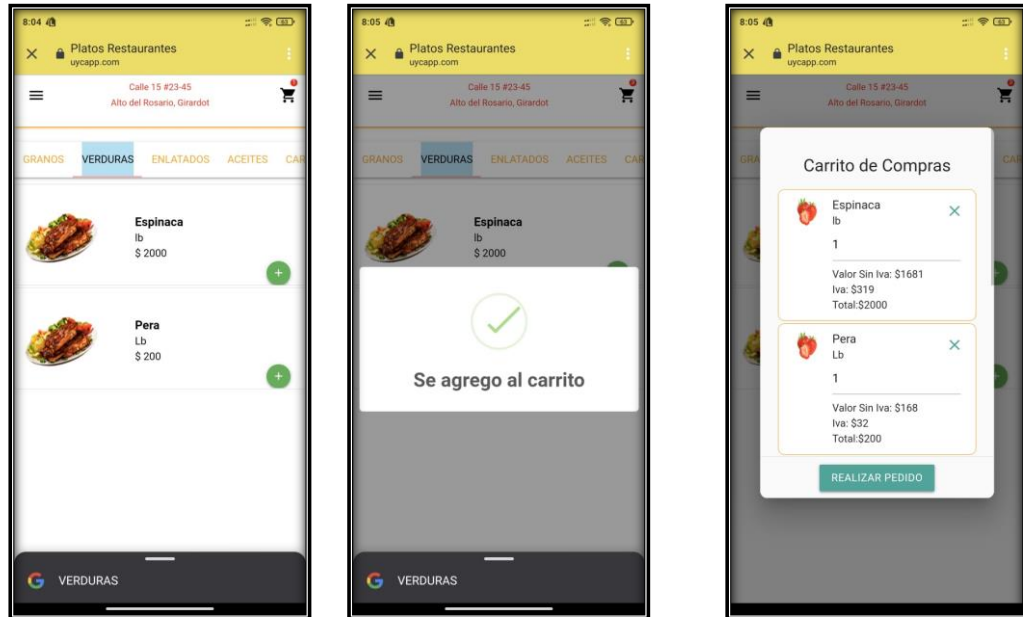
8:04

Platos Restaurantes
uycapp.com

Calle 15 #23-45
Alto del Rosario, Girardot

GRANOS VERDURAS ENLATADOS ACEITES CAR

Espinaca
lb
$ 2000

Pera
Lb
$ 200

VERDURAS

8:05

Platos Restaurantes
uycapp.com

Calle 15 #23-45
Alto del Rosario, Girardot

GRANOS VERDURAS ENLATADOS ACEITES CAR

Espinaca
lb
$ 2000

Se agrego al carrito

VERDURAS

8:05

Platos Restaurantes
uycapp.com

Calle 15 #23-45
Alto del Rosario, Girardot

GRA CAR

Carrito de Compras

Espinaca
lb
1
Valor Sin Iva: $1681
Iva: $319
Total:$2000

Pera
Lb
1
Valor Sin Iva: $168
Iva: $32
Total:$200

REALIZAR PEDIDO